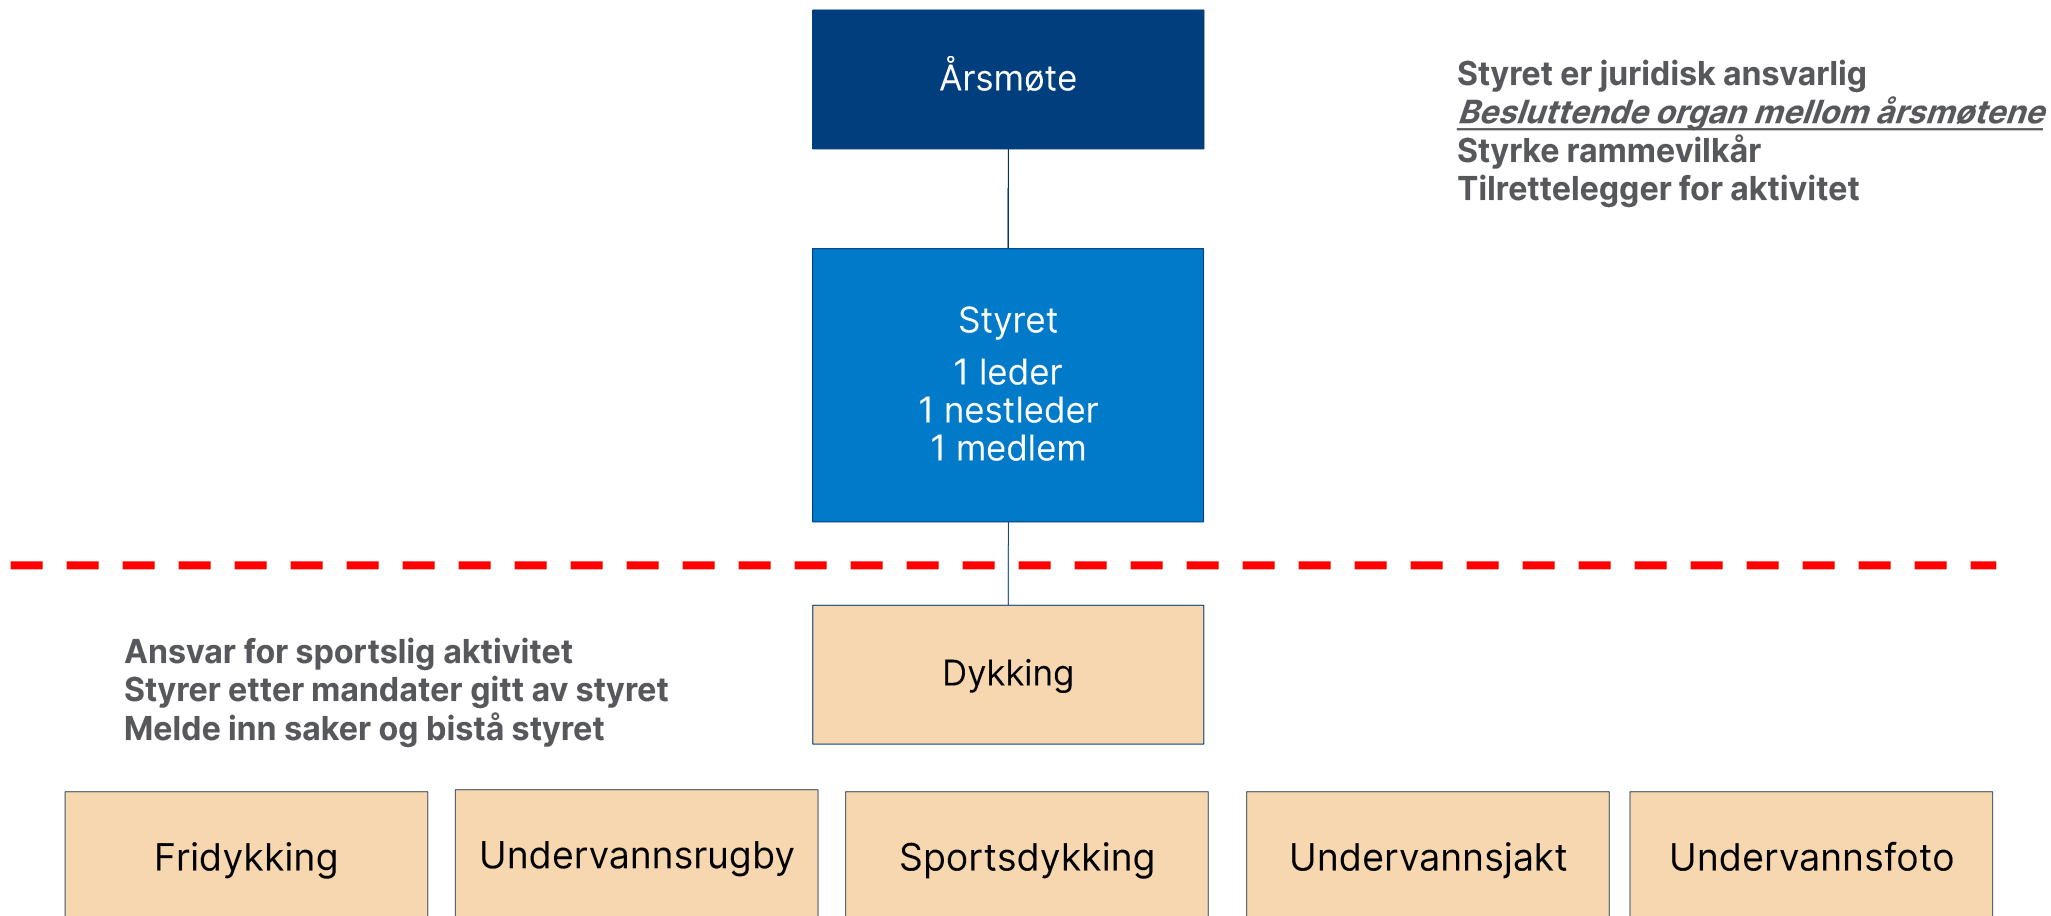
Årsmøte

Styret er juridisk ansvarlig
Besluttende organ mellom årsmøtene
Styrke rammevilkår
Tilrettelegger for aktivitet

Styret
1 leder
1 nestleder
1 medlem

Ansvar for sportslig aktivitet
Styrer etter mandater gitt av styret
Melde inn saker og bistå styret

Dykking

Fridykking

Undervannsrugby

Sportsdykking

Undervannsjakt

Undervannsfoto